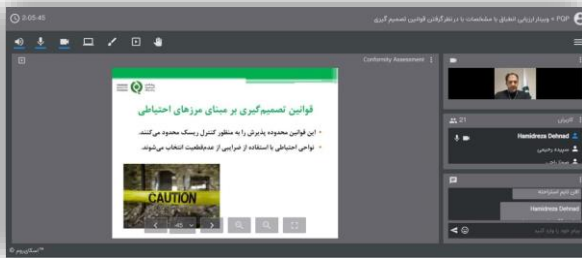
0:05:45

PQP » وبینار ارزیابی انطباق با مشخصات با در نظرگرفتن قوانین تصمیم گیری

Conformity Assessment

قوانین تصمیم‌گیری بر مبنای مرزهای احتیاطی

• این قوانین محدوده پذیرش را به منظور کنترل ریسک محدود می‌کنند.

• نواحی احتیاطی با استفاده از ضرایبی از عدم‌قطعیت انتخاب می‌شوند.

CAUTION

45

21 کاربران

Hamidreza Dehnad

سپیده رحیمی

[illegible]

الان تایم استراحته

Hamidreza Dehnad

پیام خود را وارد کنید

اسکای‌روم™